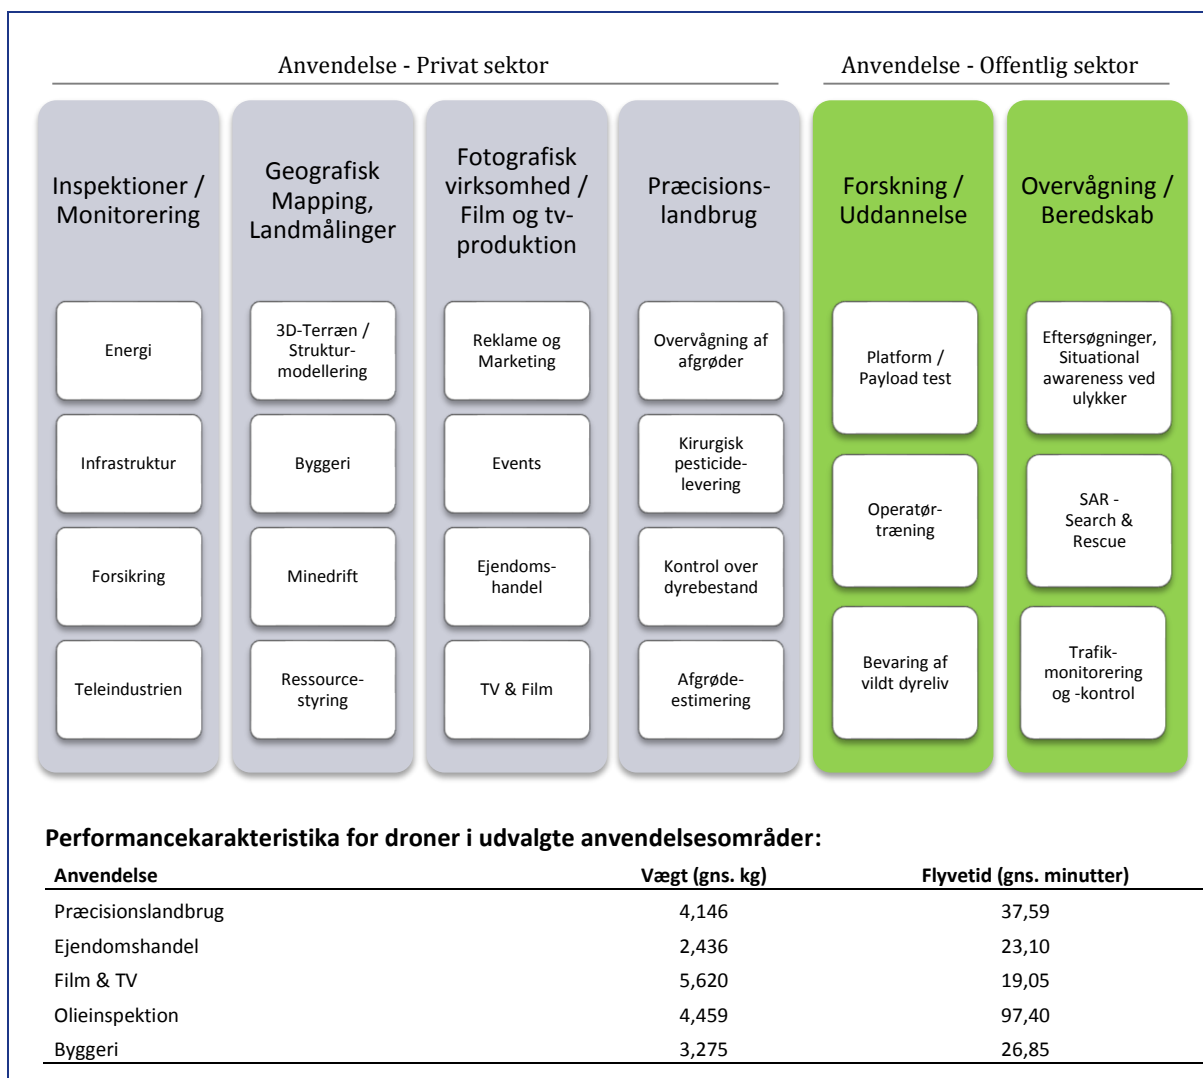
Anvendelse - Privat sektor

Anvendelse - Offentlig sektor

Inspektioner / Monitorering

Energi

Infrastruktur

Forsikring

Teleindustrien

Geografisk Mapping, Landmålinger

3D-Terræn / Strukturmodellering

Byggeri

Minedrift

Ressourcestyring

Fotografisk virksomhed / Film og tv-produktion

Reklame og Marketing

Events

Ejendomshandel

TV & Film

Præcisionslandbrug

Overvågning af afgrøder

Kirurgisk pesticidelevering

Kontrol over dyrebestand

Afgrødeestimering

Forskning / Uddannelse

Platform / Payload test

Operatørtræning

Bevaring af vildt dyreliv

Overvågning / Beredskab

Eftersøgninger, Situational awareness ved ulykker

SAR - Search & Rescue

Trafikmonitorering og -kontrol

Performancekarakteristika for droner i udvalgte anvendelsesområder:

| Anvendelse | Vægt (gns. kg) | Flyvetid (gns. minutter) |
|---|---|---|
| Præcisionslandbrug | 4,146 | 37,59 |
| Ejendomshandel | 2,436 | 23,10 |
| Film & TV | 5,620 | 19,05 |
| Olieinspektion | 4,459 | 97,40 |
| Byggeri | 3,275 | 26,85 |